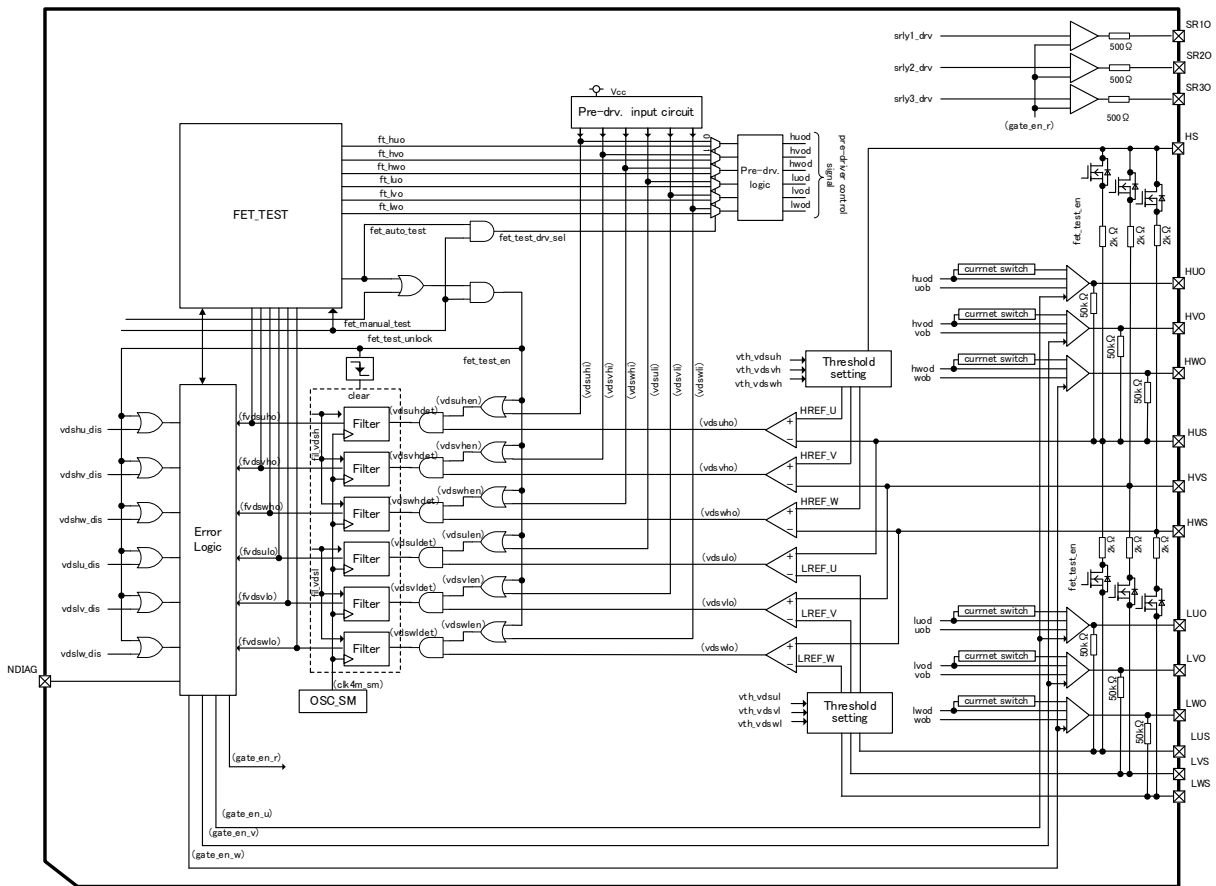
srly1_drv
srly2_drv
srly3_drv
(gate_en_r)
500Ω
500Ω
500Ω
SR1O
SR2O
SR3O
HS
Vcc
Pre-drv. input circuit
huod
hvod
hwod
luod
lvod
lwod
Pre-drv. logic
pre-driver control signal
FET_TEST
ft_huo
ft_hvo
ft_hwo
ft_luo
ft_lvo
ft_lwo
fet_auto_test
fet_test_drv_sel
fet_manual_test
fet_test_unlock
fet_test_en
fet_test_en
2kΩ
2kΩ
2kΩ
HUO
HVO
HWO
huod
uob
hvod
vob
hwod
wob
currnet switch
currnet switch
currnet switch
50kΩ
50kΩ
50kΩ
vth_vdsuh
vth_vdsvh
vth_vdswh
Threshold setting
(vdsuhi)
(vdsvhi)
(vdswhi)
(vdsuli)
(vdsvli)
(vdswli)
clear
(vdsuhen)
(vdsvhen)
(vdswhen)
(vdsulen)
(vdsvlen)
(vdswlen)
(vdsuhdet)
(vdsvhdet)
(vdswhdet)
(vdsuldet)
(vdsvldet)
(vdswldet)
Filter
Filter
Filter
Filter
Filter
Filter
fil_vdsh
fil_vdsl
(vdsuho)
(vdsvho)
(vdswho)
(vdsulo)
(vdsvlo)
(vdswlo)
HREF_U
HREF_V
HREF_W
LREF_U
LREF_V
LREF_W
HUS
HVS
HWS
vdshu_dis
vdshv_dis
vdshw_dis
vdslu_dis
vdslv_dis
vdslw_dis
Error Logic
(fvdsuho)
(fvdsvho)
(fvdswho)
(fvdsulo)
(fvdsvlo)
(fvdswlo)
NDIAG
(clk4m_sm)
OSC_SM
fet_test_en
2kΩ
2kΩ
2kΩ
LUO
LVO
LWO
luod
uob
lvod
vob
lwod
wob
currnet switch
currnet switch
currnet switch
50kΩ
50kΩ
50kΩ
vth_vdsul
vth_vdsvl
vth_vdswl
Threshold setting
LUS
LVS
LWS
(gate_en_r)
(gate_en_u)
(gate_en_v)
(gate_en_w)